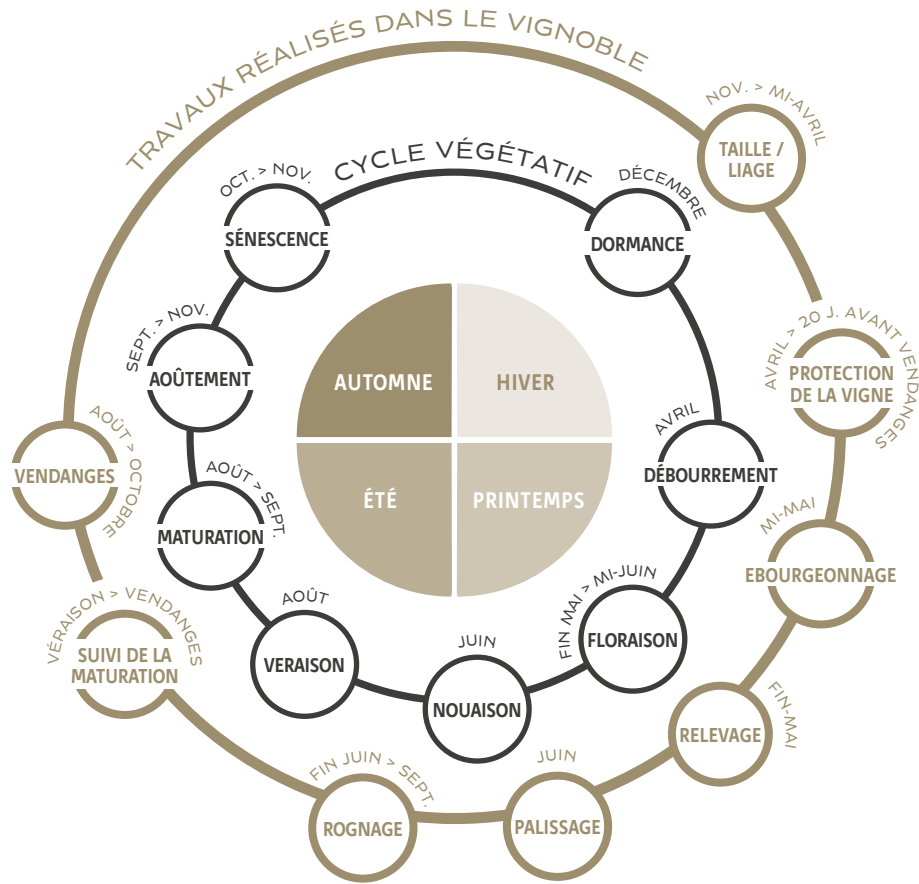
TRAVAUX RÉALISÉS DANS LE VIGNOBLE

CYCLE VÉGÉTATIF

AUTOMNE
HIVER
ÉTÉ
PRINTEMPS

DÉCEMBRE
DORMANCE

AVRIL
DÉBOURREMENT

FIN MAI > MI-JUIN
FLORAISON

JUIN
NOUAISON

AOÛT
VERAISON

AOÛT > SEPT.
MATURATION

SEPT. > NOV.
AOÛTEMENT

OCT. > NOV.
SÉNESCENCE

NOV. > MI-AVRIL
TAILLE / LIAGE

AVRIL > 20 J. AVANT VENDANGES
PROTECTION DE LA VIGNE

MI-MAI
EBOURGEONNAGE

FIN-MAI
RELEVAGE

JUIN
PALISSAGE

FIN JUIN > SEPT.
ROGNAGE

VÉRAISON > VENDANGES
SUIVI DE LA MATURATION

AOÛT > OCTOBRE
VENDANGES